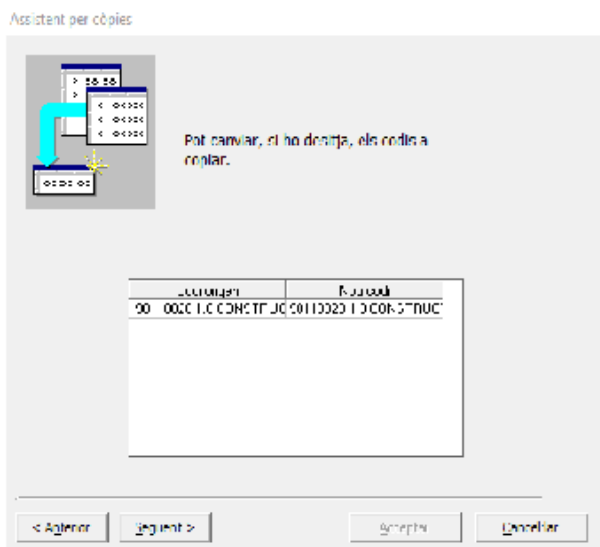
Assistent per còpies

Pot canviar, si ho desitja, els codis a copiar.

| Codi origen | Nou codi |
|---|---|
| 90 0020 1.0 CONSTRUC | 90110020 1.0 CONSTRUCT |

< Anterior

Següent >

Acceptar

Cancel·lar